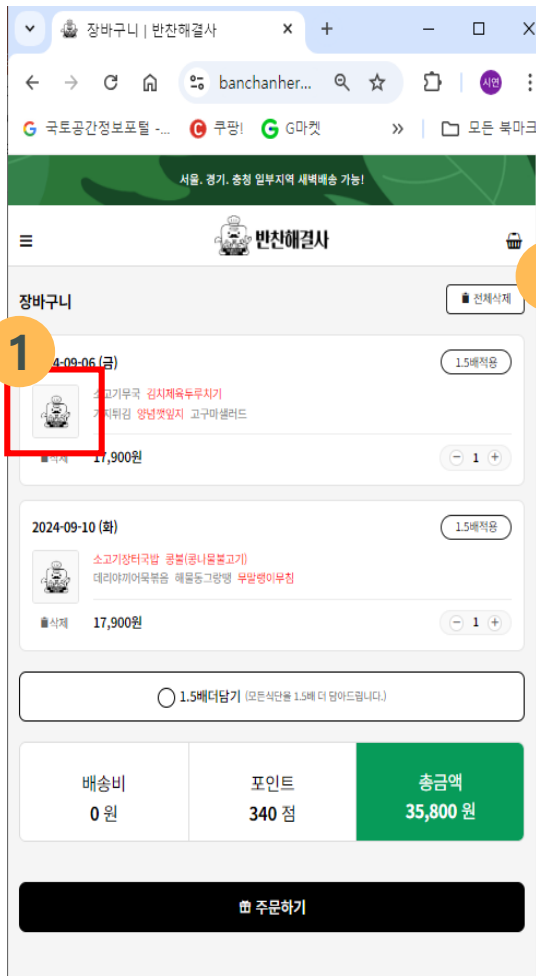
장바구니 | 반찬해결사
banchanher...
시연
국토공간정보포털 -...
쿠팡!
G마켓
모든 북마크

서울, 경기, 충청 일부지역 새벽배송 가능!

반찬해결사

장바구니
전체삭제

1
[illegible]4-09-06 (금)
1.5배적용
소고기무국 김치제육두루치기
가지튀김 양념깻잎지 고구마샐러드
삭제 17,900원
1

2024-09-10 (화)
1.5배적용
소고기장터국밥 콩불(콩나물불고기)
데리야끼어묵볶음 해물동그랑땡 무말랭이무침
삭제 17,900원
1

1.5배더담기 (모든식단을 1.5배 더 담아드립니다.)

| 배송비 | 포인트 | 총금액 |
|---|---|---|
| 0 원 | 340 점 | 35,800 원 |

주문하기